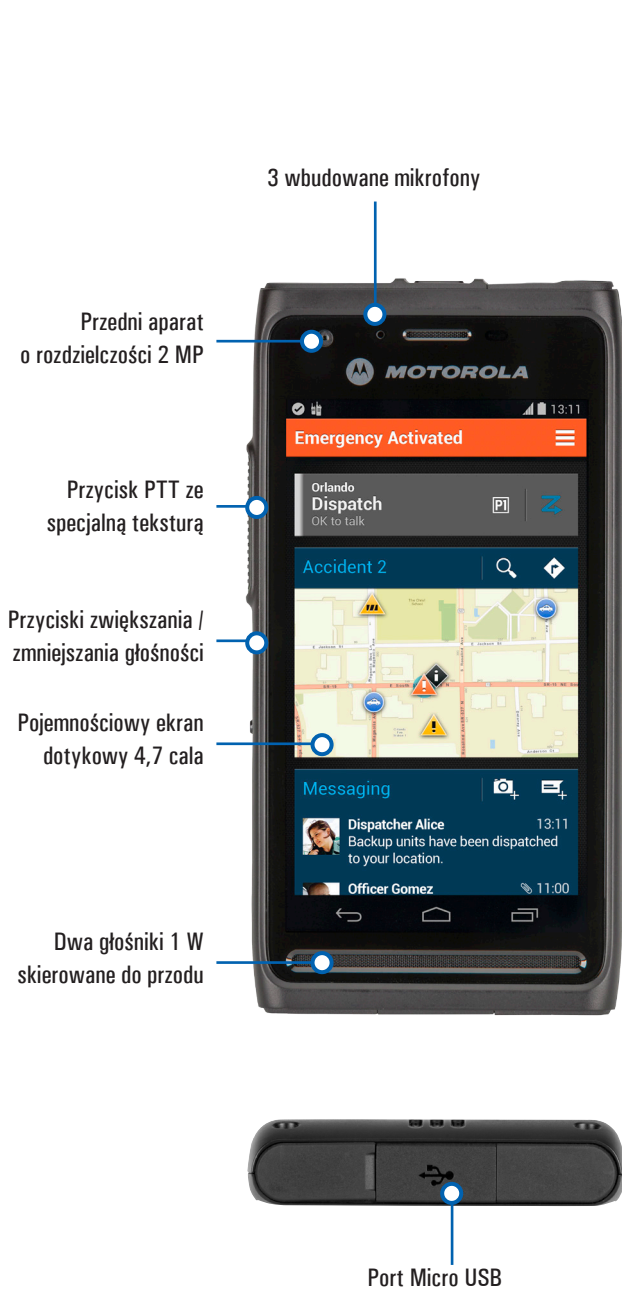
3 wbudowane mikrofony

Przedni aparat o rozdzielczości 2 MP

Przycisk PTT ze specjalną teksturą

Przyciski zwiększania / zmniejszania głośności

Pojemnościowy ekran dotykowy 4,7 cala

Dwa głośniki 1 W skierowane do przodu

MOTOROLA

13:11

Emergency Activated

Orlando
Dispatch
OK to talk

PI

Accident 2

Messaging

Dispatcher Alice 13:11
Backup units have been dispatched to your location.

Officer Gomez 11:00

Port Micro USB